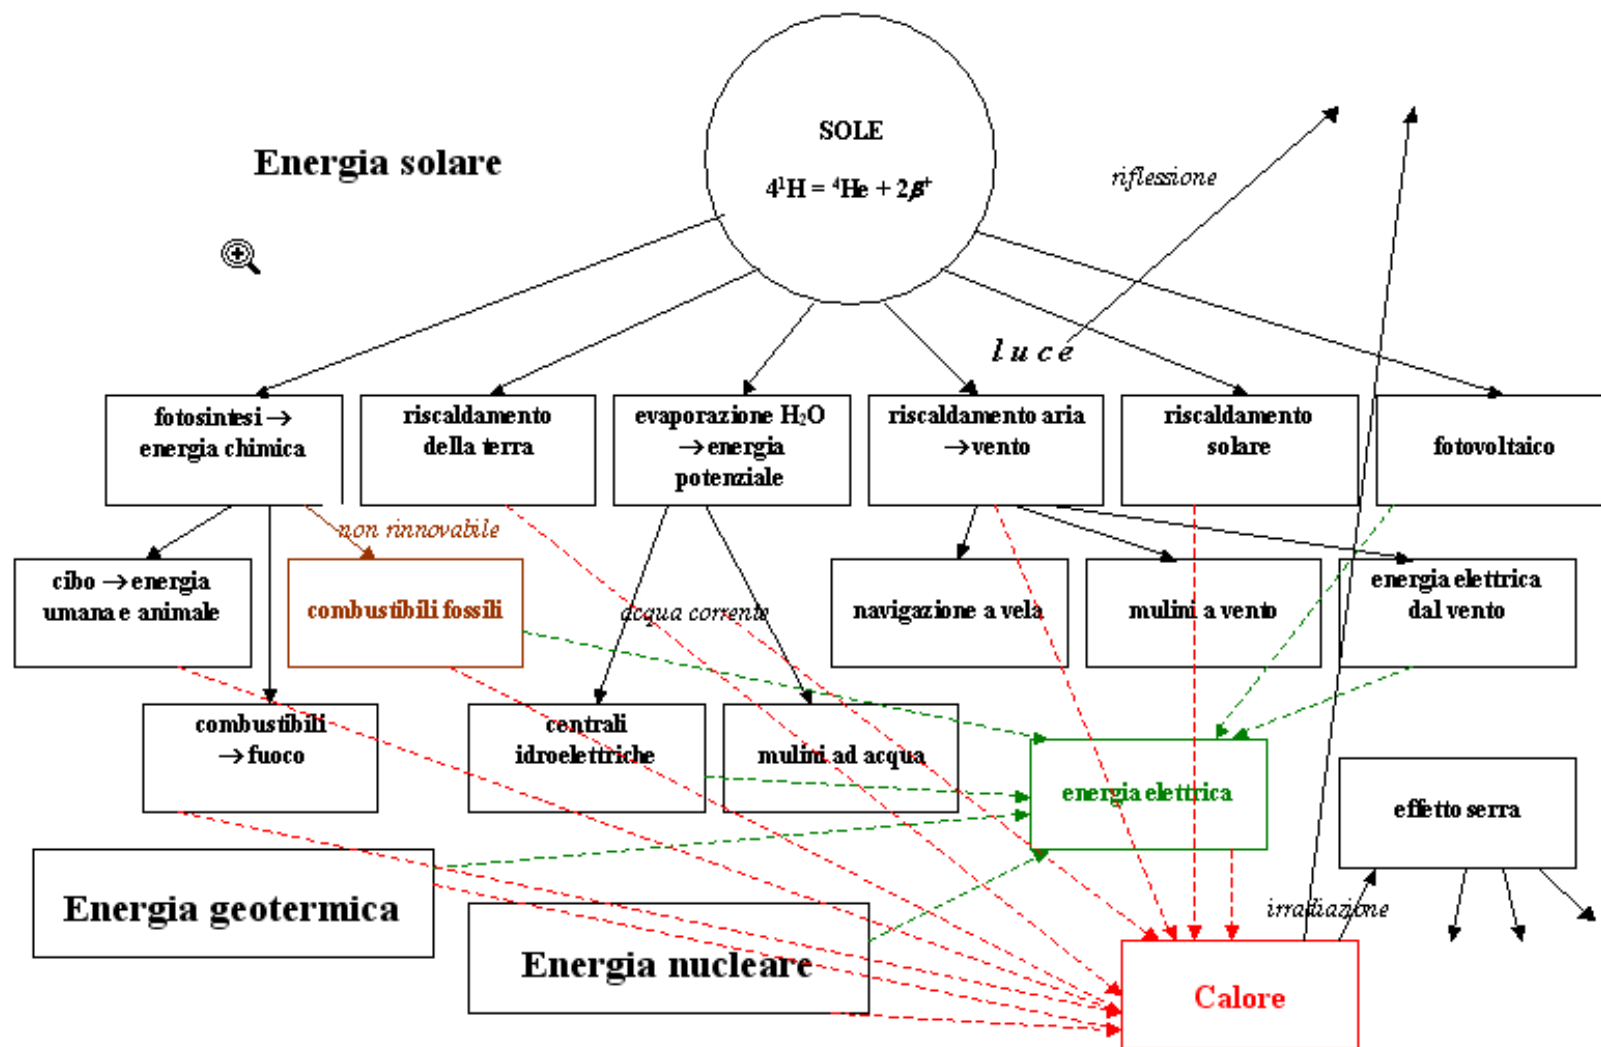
Energia solare

SOLE

$4^1H = {}^4He + 2\beta^+$

riflessione

luce

fotosintesi → energia chimica

riscaldamento della terra

evaporazione $H_2O$ → energia potenziale

riscaldamento aria → vento

riscaldamento solare

fotovoltaico

non rinnovabile

cibo → energia umana e animale

combustibili fossili

acqua corrente

navigazione a vela

mulini a vento

energia elettrica dal vento

combustibili → fuoco

centrali idroelettriche

mulini ad acqua

energia elettrica

effetto serra

Energia geotermica

Energia nucleare

irradiazione

Calore